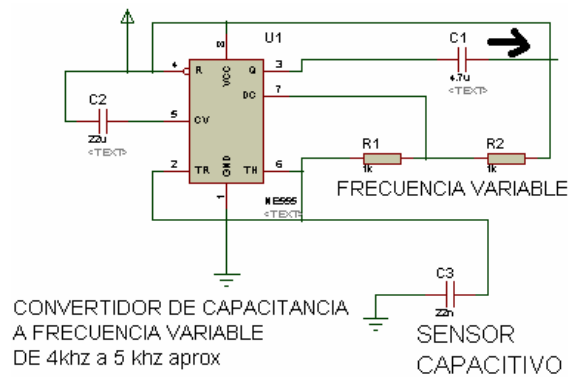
U1
8
4
R
VCC
Q
3
C1
4.7u
<TEXT>
C2
5
CV
22u
<TEXT>
7
DC
R1
R2
1k
1k
2
TR
GND
TH
6
1
NE555
<TEXT>
FRECUENCIA VARIABLE
C3
22n
CONVERTIDOR DE CAPACITANCIA A FRECUENCIA VARIABLE DE 4khz a 5 khz aprox
SENSOR CAPACITIVO